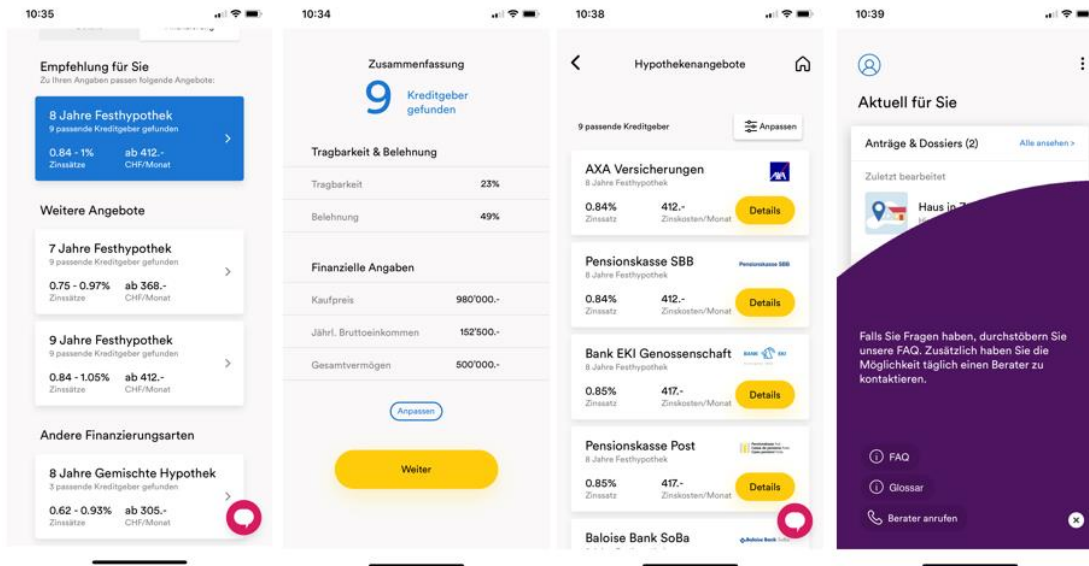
10:35

Empfehlung für Sie
Zu Ihren Angaben passen folgende Angebote:

8 Jahre Festhypothek
9 passende Kreditgeber gefunden
0.84 - 1% Zinssätze
ab 412.- CHF/Monat

Weitere Angebote

7 Jahre Festhypothek
9 passende Kreditgeber gefunden
0.75 - 0.97% Zinssätze
ab 368.- CHF/Monat

9 Jahre Festhypothek
9 passende Kreditgeber gefunden
0.84 - 1.05% Zinssätze
ab 412.- CHF/Monat

Andere Finanzierungsarten

8 Jahre Gemischte Hypothek
3 passende Kreditgeber gefunden
0.62 - 0.93% Zinssätze
ab 305.- CHF/Monat

10:34

Zusammenfassung
9 Kreditgeber gefunden

Tragbarkeit & Belehnung
| Tragbarkeit | 23% |
|---|---|
| Belehnung | 49% |

Finanzielle Angaben
| Kaufpreis | 980'000.- |
|---|---|
| Jährl. Bruttoeinkommen | 152'500.- |
| Gesamtvermögen | 500'000.- |

Anpassen

Weiter

10:38

Hypothekenangebote

9 passende Kreditgeber
Anpassen

AXA Versicherungen
8 Jahre Festhypothek
0.84% Zinssatz
412.- Zinskosten/Monat
Details

Pensionskasse SBB
8 Jahre Festhypothek
Pensionskasse SBB
0.84% Zinssatz
412.- Zinskosten/Monat
Details

Bank EKI Genossenschaft
8 Jahre Festhypothek
BANK EKI
0.85% Zinssatz
417.- Zinskosten/Monat
Details

Pensionskasse Post
8 Jahre Festhypothek
0.85% Zinssatz
417.- Zinskosten/Monat
Details

Baloise Bank SoBa

10:39

Aktuell für Sie

Anträge & Dossiers (2)
Alle ansehen >
Zuletzt bearbeitet
Haus in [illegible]

Falls Sie Fragen haben, durchstöbern Sie unsere FAQ. Zusätzlich haben Sie die Möglichkeit täglich einen Berater zu kontaktieren.

FAQ
Glossar
Berater anrufen